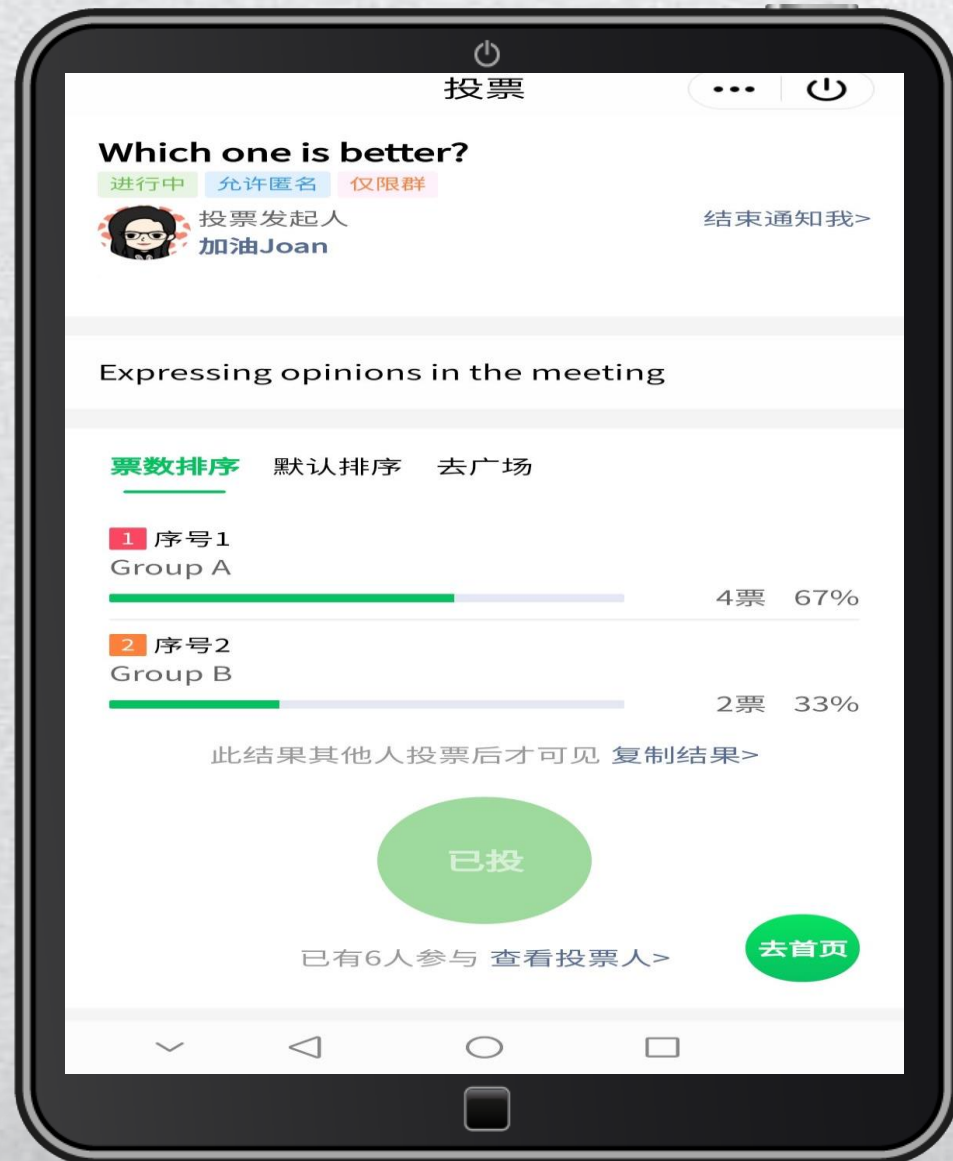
投票

Which one is better?

进行中 允许匿名 仅限群

投票发起人
加油Joan

结束通知我>

Expressing opinions in the meeting

票数排序 默认排序 去广场

1 序号1
Group A
4票 67%

2 序号2
Group B
2票 33%

此结果其他人投票后才可见 复制结果>

已投

已有6人参与 查看投票人>

去首页